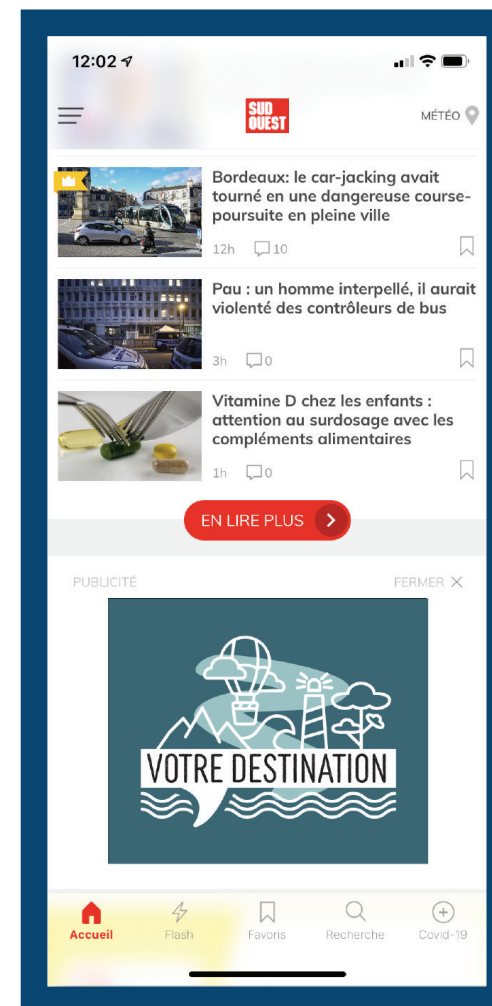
12:02

SUD OUEST

MÉTÉO

Bordeaux: le car-jacking avait tourné en une dangereuse course-poursuite en pleine ville

12h 10

Pau : un homme interpellé, il aurait violenté des contrôleurs de bus

3h 0

Vitamine D chez les enfants : attention au surdosage avec les compléments alimentaires

1h 0

EN LIRE PLUS

PUBLICITÉ

FERMER

VOTRE DESTINATION

Accueil Flash Favoris Recherche Covid-19